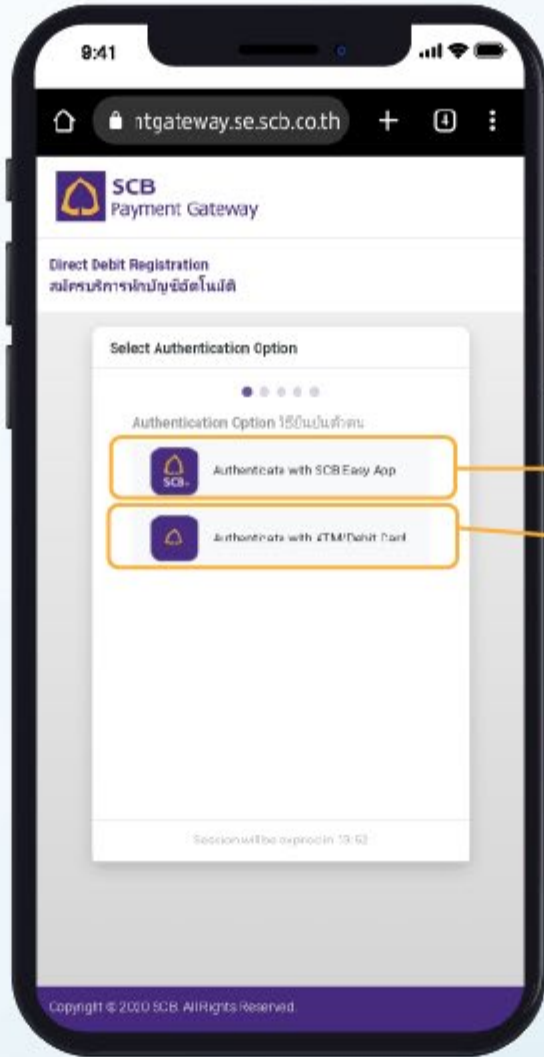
9:41

ntgateway.se.scb.co.th

4

SCB
Payment Gateway

Direct Debit Registration
สมัครบริการหักบัญชีอัตโนมัติ

Select Authentication Option

Authentication Option วิธียืนยันตัวตน

SCB

Authenticate with SCB Easy App

Authenticate with ATM/Debit Card

Session will be expire in 19:52

Copyright © 2020 SCB. All Rights Reserved.